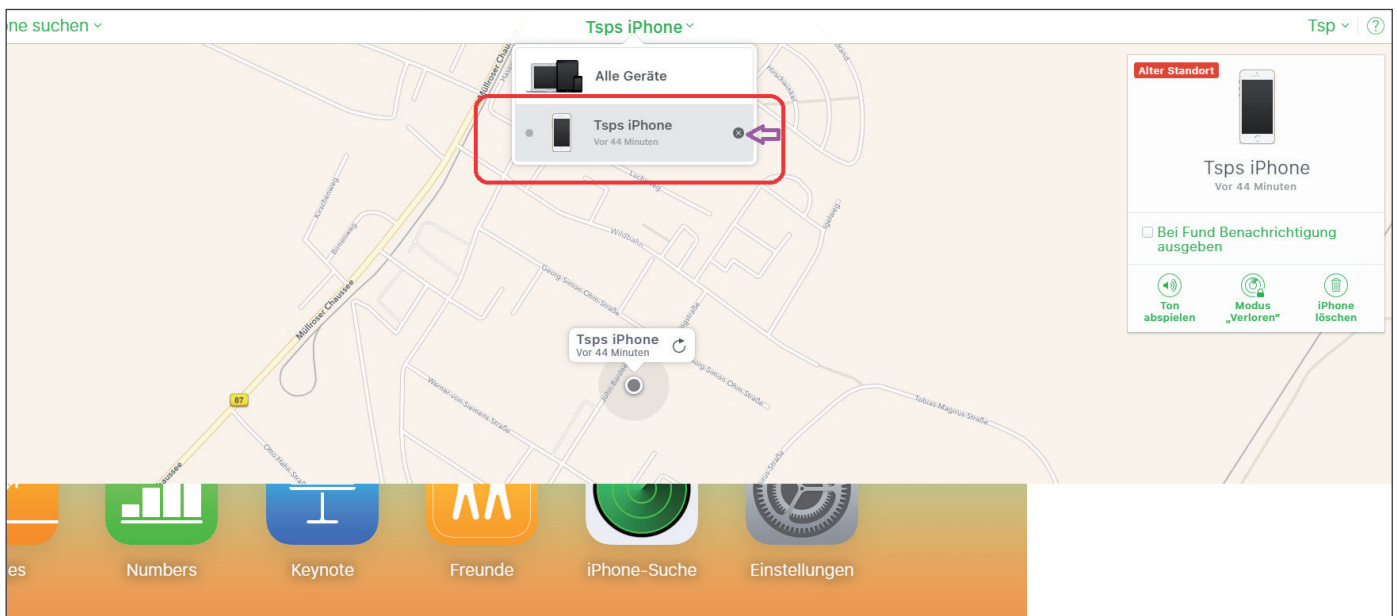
ne suchen ˅

Tsps iPhone ˅

Tsp ˅ ?

Alle Geräte

Tsps iPhone
Vor 44 Minuten

Alter Standort

Tsps iPhone
Vor 44 Minuten

Bei Fund Benachrichtigung ausgeben

Ton abspielen

Modus „Verloren"

iPhone löschen

Tsps iPhone
Vor 44 Minuten

Müllroser Chaussee

Wildbahn

Georg-Simon-Ohm-Straße

Werner-von-Siemens-Straße

Tobias-Maginus-Straße

Otto-Hahn-Straße

Kirschweg

Birnenweg

Igelweg

87

es

Numbers

Keynote

Freunde

iPhone-Suche

Einstellungen